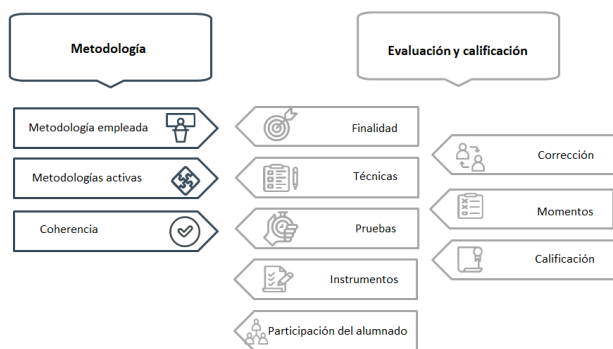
Metodología

Evaluación y calificación

Metodología empleada

Metodologías activas

Coherencia

Finalidad

Técnicas

Pruebas

Instrumentos

Participación del alumnado

Corrección

Momentos

Calificación